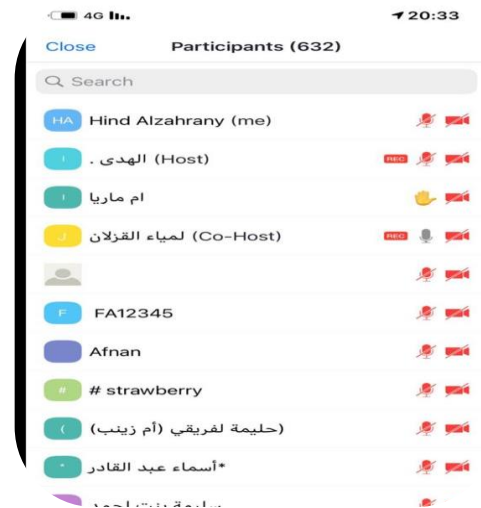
4G
20:33

Close Participants (632)

Search

HA Hind Alzahrany (me)

ا الهدى . (Host) REC

ا ام ماريا

J لمياء القزلان (Co-Host) REC

F FA12345

Afnan

# # strawberry

( حليمة لفريقي (أم زينب)

* *أسماء عبد القادر

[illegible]